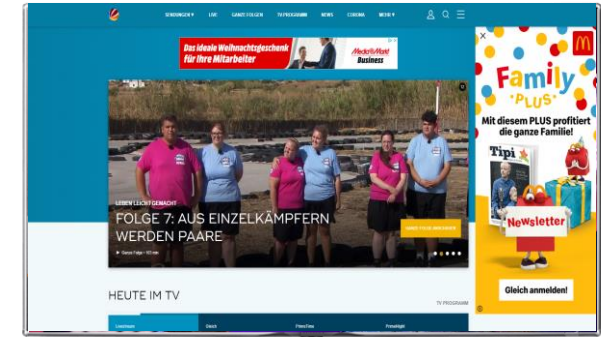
SENDUNGEN ▾ LIVE GANZE FOLGEN TV PROGRAMM NEWS CORONA MEHR ▾

Das ideale Weihnachtsgeschenk für Ihre Mitarbeiter

MediaMarkt Business

LEBEN LEICHT GEMACHT

FOLGE 7: AUS EINZELKÄMPFERN WERDEN PAARE

GANZE FOLGE ANSCHAUEN

▶ Ganze Folge • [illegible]

HEUTE IM TV

TV PROGRAMM

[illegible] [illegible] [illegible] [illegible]

Family PLUS

Mit diesem PLUS profitiert die ganze Familie!

Tipi

Newsletter

Gleich anmelden!